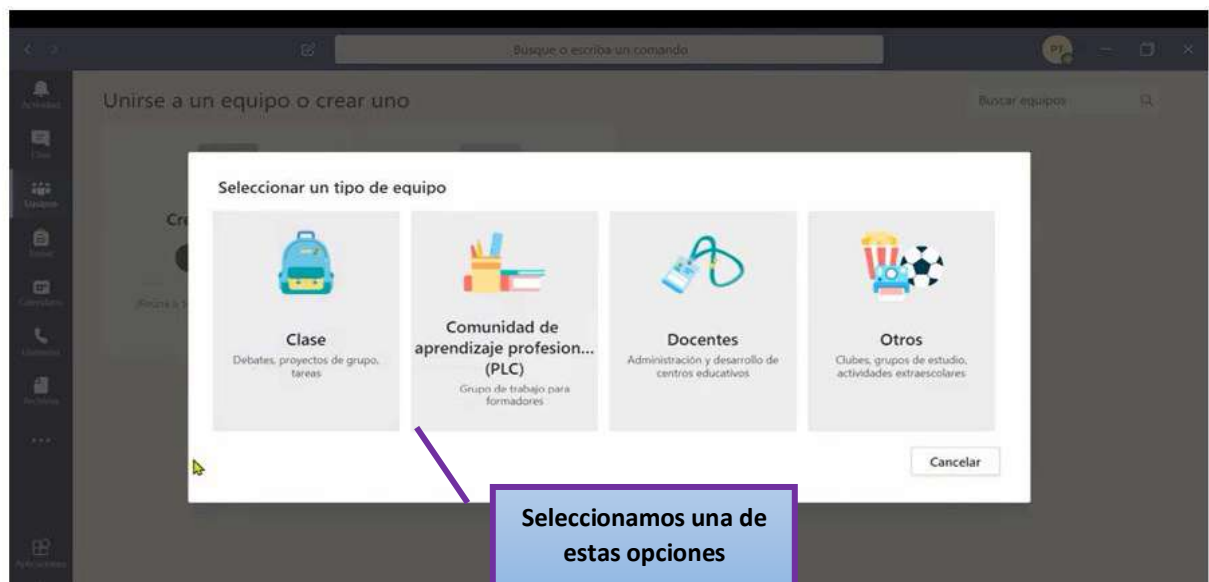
Busque o escriba un comando

PF

Actividad

Chat

Equipos

Tareas

Calendario

Llamadas

Archivos

...

Aplicaciones

Unirse a un equipo o crear uno

Buscar equipos

Cre

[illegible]

Seleccionar un tipo de equipo

Clase
Debates, proyectos de grupo, tareas

Comunidad de aprendizaje profesion... (PLC)
Grupo de trabajo para formadores

Docentes
Administración y desarrollo de centros educativos

Otros
Clubes, grupos de estudio, actividades extraescolares

Cancelar

Seleccionamos una de estas opciones